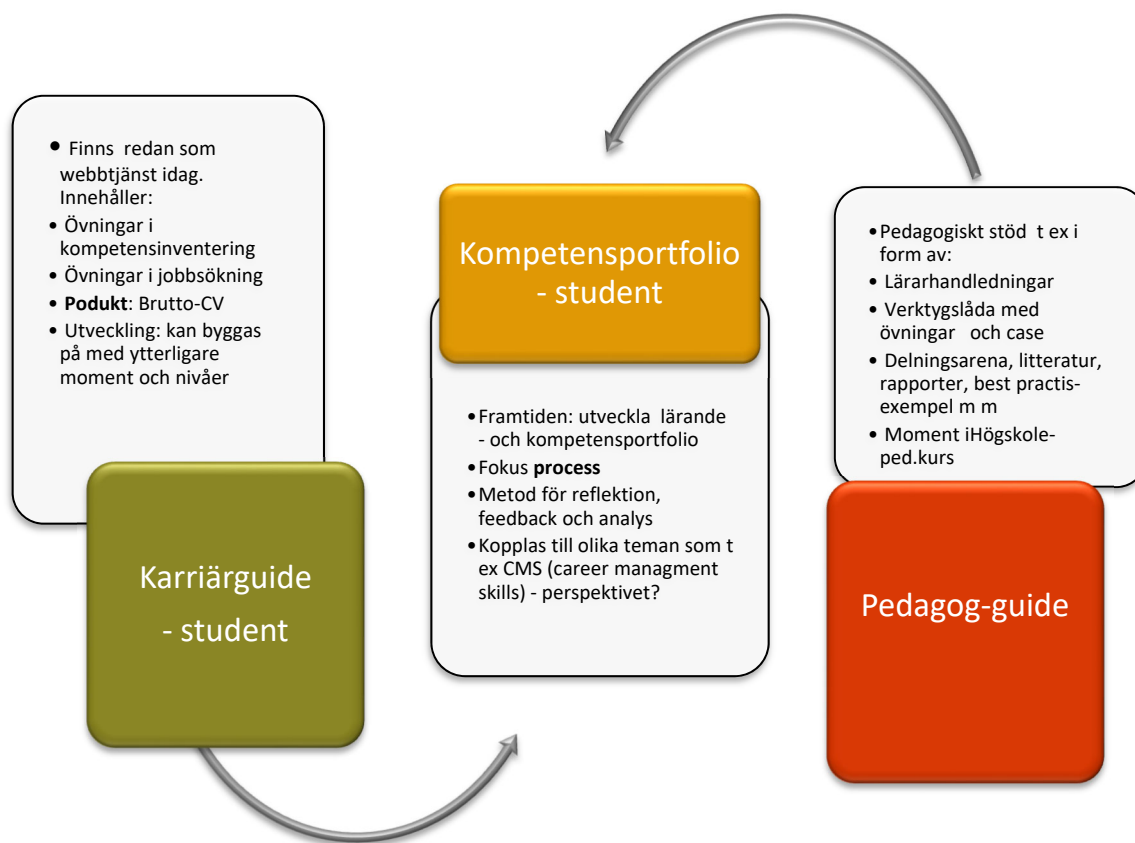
• Finns redan som webbtjänst idag. Innehåller:
• Övningar i kompetensinventering
• Övningar i jobbsökning
• **Podukt**: Brutto-CV
• Utveckling: kan byggas på med ytterligare moment och nivåer

Karriärguide - student

Kompetensportfolio - student

• Framtiden: utveckla lärande - och kompetensportfolio
• Fokus **process**
• Metod för reflektion, feedback och analys
• Kopplas till olika teman som t ex CMS (career managment skills) - perspektivet?

• Pedagogiskt stöd t ex i form av:
• Lärarhandledningar
• Verktygslåda med övningar och case
• Delningsarena, litteratur, rapporter, best practis-exempel m m
• Moment iHögskole-ped.kurs

Pedagog-guide